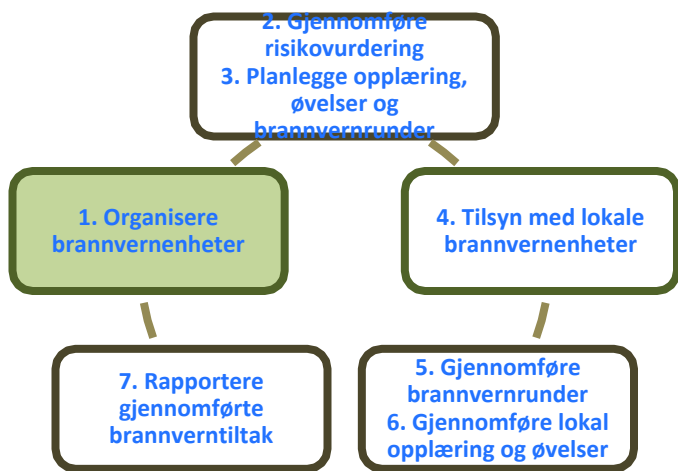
2. Gjennomføre risikovurdering
3. Planlegge opplæring, øvelser og brannvernrunder

1. Organisere brannvernenheter

4. Tilsyn med lokale brannvernenheter

7. Rapportere gjennomførte brannverntiltak

5. Gjennomføre brannvernrunder
6. Gjennomføre lokal opplæring og øvelser